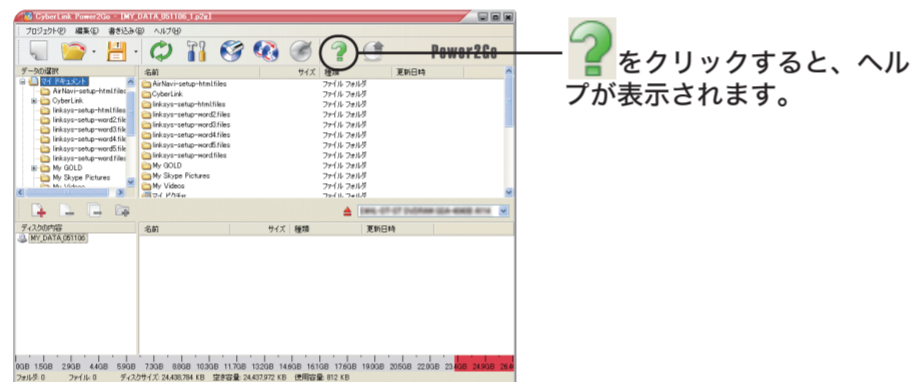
CyberLink Power2Go - [MY_DATA_051106_1.p2x]

プロジェクト(P) 編集(E) 書き込み(B) ヘルプ(H)

Power2Go

データの選択

マイ ドキュメント
AirNavi-setup-html.files
CyberLink
linksys-setup-html.files
linksys-setup-word2.file
linksys-setup-word3.file
linksys-setup-word4.file
linksys-setup-word5.file
linksys-setup-word.files
My GOLD
My Skype Pictures
My Videos

| 名前 | サイズ | 種類 | 更新日時 |
|---|---|---|---|
| AirNavi-setup-html.files | | ファイル フォルダ | |
| CyberLink | | ファイル フォルダ | |
| linksys-setup-html.files | | ファイル フォルダ | |
| linksys-setup-word2.files | | ファイル フォルダ | |
| linksys-setup-word3.files | | ファイル フォルダ | |
| linksys-setup-word4.files | | ファイル フォルダ | |
| linksys-setup-word5.files | | ファイル フォルダ | |
| linksys-setup-word.files | | ファイル フォルダ | |
| My GOLD | | ファイル フォルダ | |
| My Skype Pictures | | ファイル フォルダ | |
| My Videos | | ファイル フォルダ | |
| マイ ピクチャ | | | |

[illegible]

ディスクの内容
MY_DATA_051106

| 名前 | サイズ | 種類 | 更新日時 |
|---|---|---|---|

0GB 1.5GB 2.9GB 4.4GB 5.9GB 7.3GB 8.8GB 10.3GB 11.7GB 13.2GB 14.6GB 16.1GB 17.6GB 19.0GB 20.5GB 22.0GB 23.4GB 24.9GB 26.4

フォルダ: 0 ファイル: 0 ディスクサイズ: 24,438,784 KB 空き容量: 24,437,972 KB 使用容量: 812 KB

をクリックすると、ヘルプが表示されます。